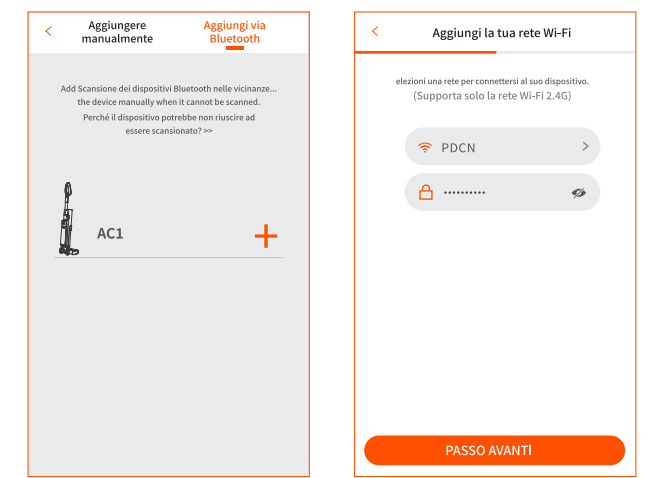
Aggiungere manualmente

Aggiungi via Bluetooth

Add Scansione dei dispositivi Bluetooth nelle vicinanze... the device manually when it cannot be scanned.
Perché il dispositivo potrebbe non riuscire ad essere scansionato? >>

AC1

+

Aggiungi la tua rete Wi-Fi

elezioni una rete per connettersi al suo dispositivo.
(Supporta solo la rete Wi-Fi 2.4G)

PDCN

••••••••••

PASSO AVANTI